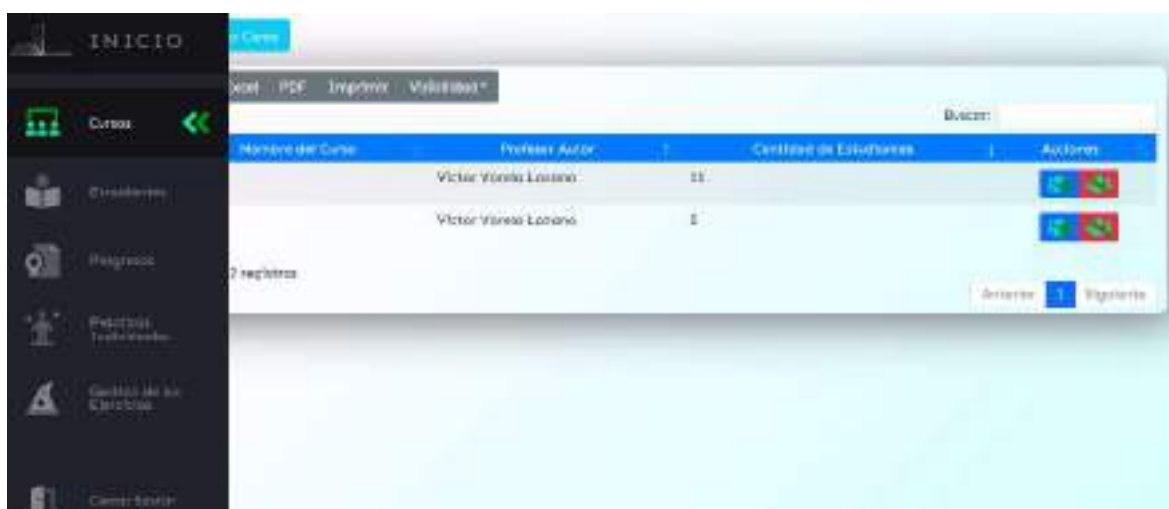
INICIO

Cursos

Estudiantes

Progreso

Prácticas Traducidas

Gestión de los Ejercicios

Cerrar Sesión

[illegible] Curso

Excel PDF Imprimir Visibilidad

Buscar:

| Nombre del Curso | Profesor Autor | Cantidad de Estudiantes | Acciones |
|---|---|---|---|
| | Victor Varela Lozano | 11 | |
| | Victor Varela Lozano | 1 | |

2 registros

Anterior 1 Siguiente